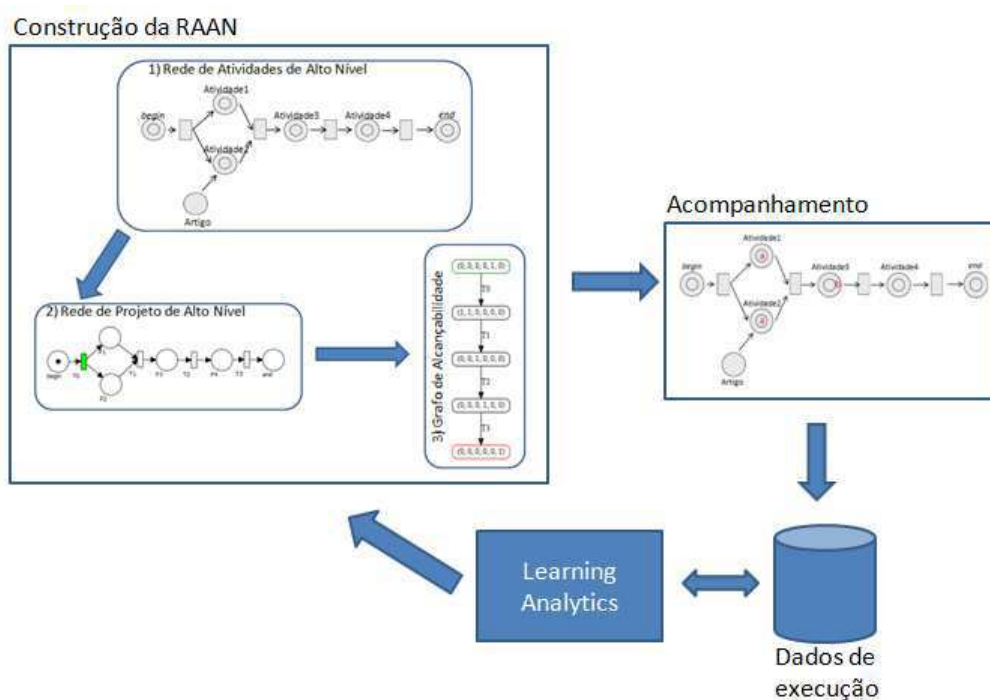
Construção da RAAN

1) Rede de Atividades de Alto Nível

begin

Atividade1

Atividade2

Atividade3

Atividade4

end

Artigo

2) Rede de Projeto de Alto Nível

begin

T0

P1

P2

T1

P3

T2

P4

T3

end

3) Grafo de Alcançabilidade

(0, 0, 0, 0, 1, 0)

T0

(1, 1, 0, 0, 0, 0)

T1

(0, 0, 1, 0, 0, 0)

T2

(0, 0, 0, 1, 0, 0)

T3

(0, 0, 0, 0, 0, 1)

Acompanhamento

begin

Atividade1

Atividade2

Atividade3

Atividade4

end

Artigo

Learning Analytics

Dados de execução